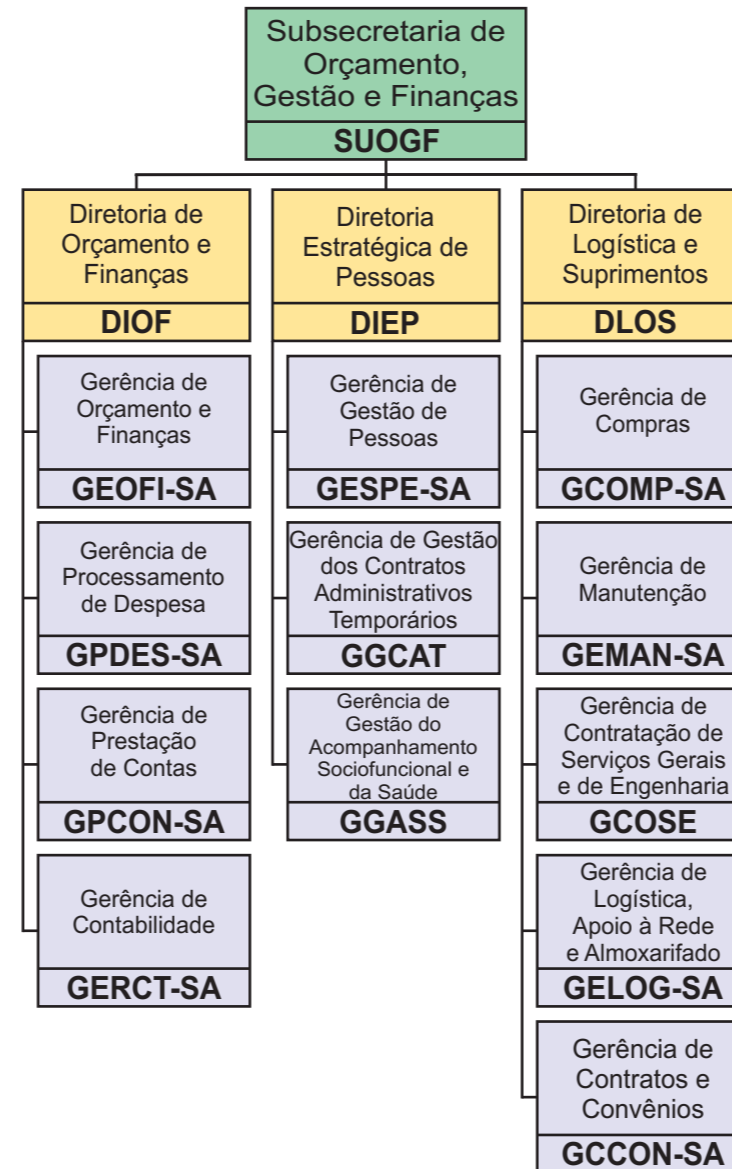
Subsecretaria de Orçamento, Gestão e Finanças
SUOGF

Diretoria de Orçamento e Finanças
DIOF

Gerência de Orçamento e Finanças
GEOFI-SA

Gerência de Processamento de Despesa
GPDES-SA

Gerência de Prestação de Contas
GPCON-SA

Gerência de Contabilidade
GERCT-SA

Diretoria Estratégica de Pessoas
DIEP

Gerência de Gestão de Pessoas
GESPE-SA

Gerência de Gestão dos Contratos Administrativos Temporários
GGCAT

Gerência de Gestão do Acompanhamento Sociofuncional e da Saúde
GGASS

Diretoria de Logística e Suprimentos
DLOS

Gerência de Compras
GCOMP-SA

Gerência de Manutenção
GEMAN-SA

Gerência de Contratação de Serviços Gerais e de Engenharia
GCOSE

Gerência de Logística, Apoio à Rede e Almoxarifado
GELOG-SA

Gerência de Contratos e Convênios
GCCON-SA